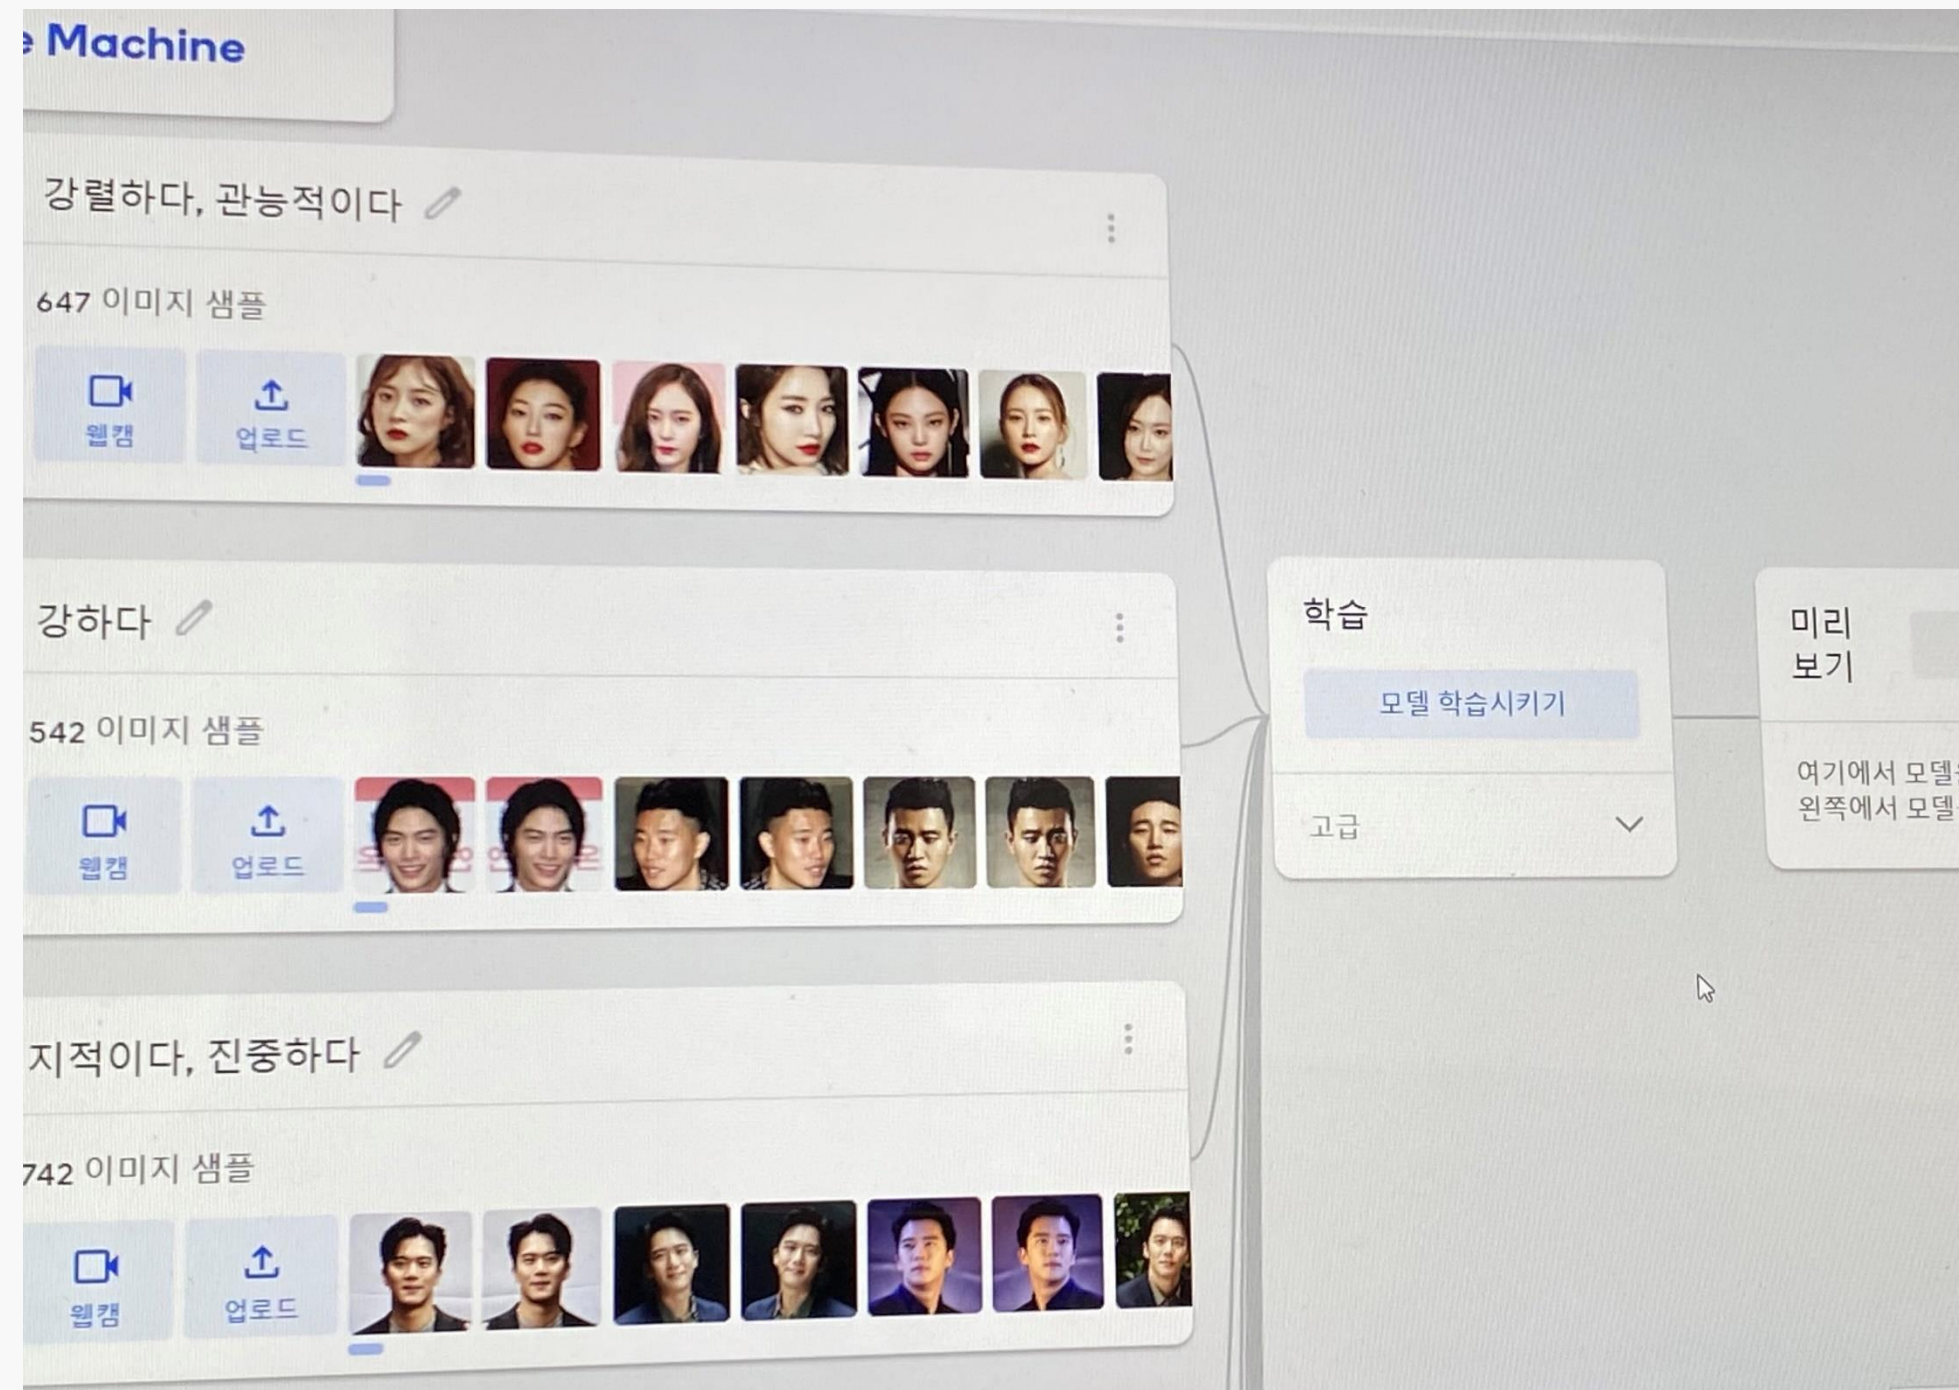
Machine

강렬하다, 관능적이다

647 이미지 샘플

웹캠

업로드

강하다

542 이미지 샘플

웹캠

업로드

지적이다, 진중하다

742 이미지 샘플

웹캠

업로드

학습

모델 학습시키기

고급

미리 보기

여기에서 모델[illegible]
왼쪽에서 모델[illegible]